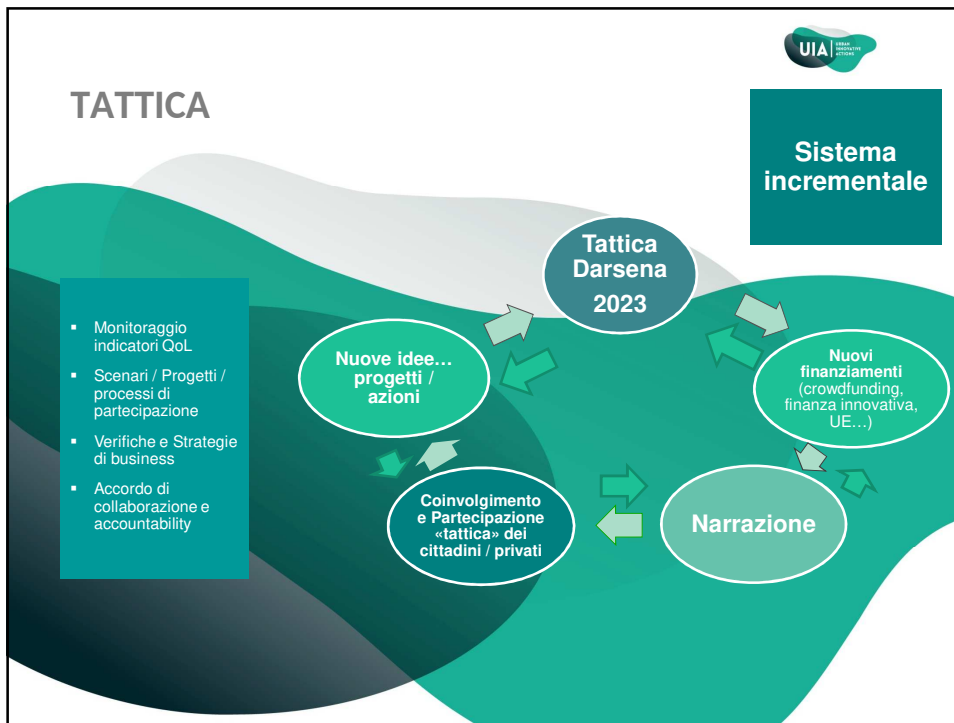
UIA URBAN INNOVATIVE ACTIONS

TATTICA

Sistema incrementale

- Monitoraggio indicatori QoL
- Scenari / Progetti / processi di partecipazione
- Verifiche e Strategie di business
- Accordo di collaborazione e accountability

Tattica Darsena 2023

Nuove idee… progetti / azioni

Nuovi finanziamenti (crowdfunding, finanza innovativa, UE…)

Coinvolgimento e Partecipazione «tattica» dei cittadini / privati

Narrazione